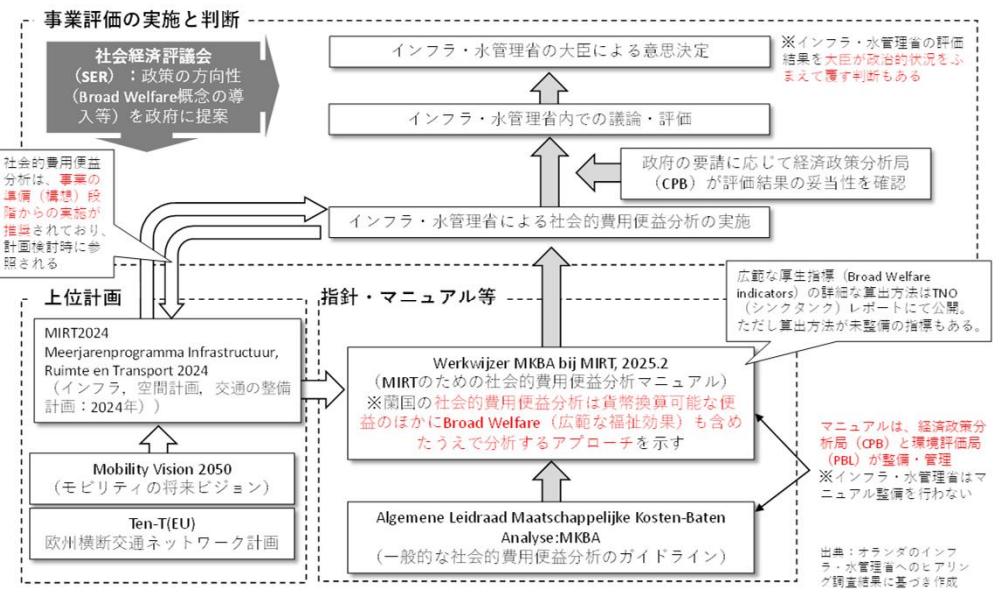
事業評価の実施と判断

社会経済評議会（SER）：政策の方向性（Broad Welfare概念の導入等）を政府に提案

インフラ・水管理省の大臣による意思決定

※インフラ・水管理省の評価結果を大臣が政治的状況をふまえて覆す判断もある

インフラ・水管理省内での議論・評価

政府の要請に応じて経済政策分析局（CPB）が評価結果の妥当性を確認

社会的費用便益分析は、事業の準備（構想）段階からの実施が推奨されており、計画検討時に参照される

インフラ・水管理省による社会的費用便益分析の実施

上位計画

指針・マニュアル等

広範な厚生指標（Broad Welfare indicators）の詳細な算出方法はTNO（シンクタンク）レポートにて公開。ただし算出方法が未整備の指標もある。

MIRT2024
Meerjarenprogramma Infrastructuur, Ruimte en Transport 2024
（インフラ，空間計画，交通の整備計画：2024年））

Werkwijzer MKBA bij MIRT, 2025.2
（MIRTのための社会的費用便益分析マニュアル）
※蘭国の社会的費用便益分析は貨幣換算可能な便益のほかにBroad Welfare（広範な福祉効果）も含めたうえで分析するアプローチを示す

マニュアルは、経済政策分析局（CPB）と環境評価局（PBL）が整備・管理
※インフラ・水管理省はマニュアル整備を行わない

Mobility Vision 2050
（モビリティの将来ビジョン）

Ten-T(EU)
欧州横断交通ネットワーク計画

Algemene Leidraad Maatschappelijke Kosten-Baten Analyse:MKBA
（一般的な社会的費用便益分析のガイドライン）

出典：オランダのインフラ・水管理省へのヒアリング調査結果に基づき作成